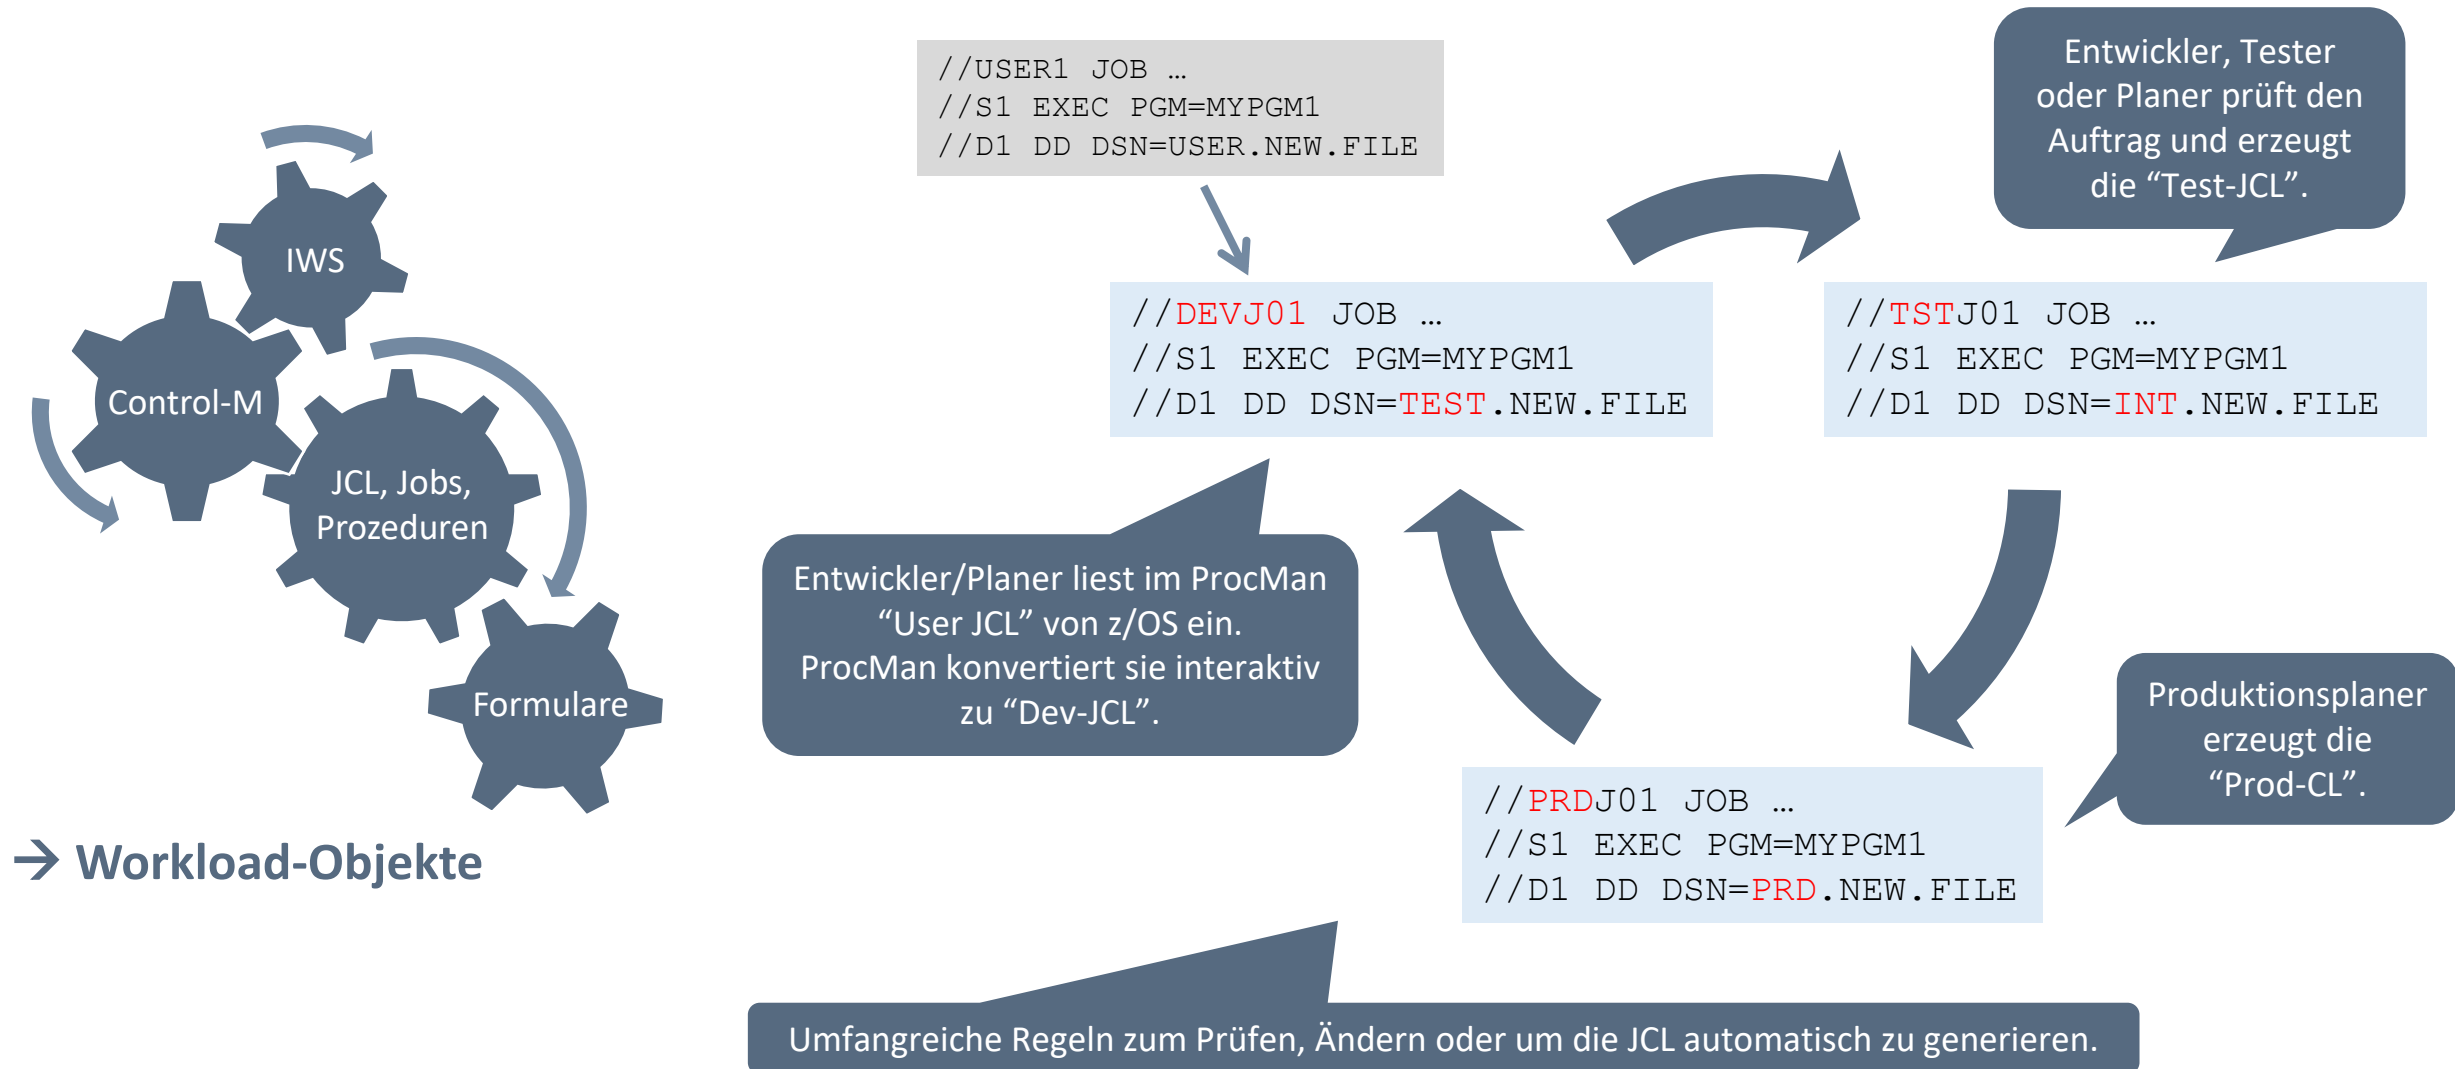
IWS

Control-M

JCL, Jobs, Prozeduren

Formulare

→ Workload-Objekte

//USER1 JOB …
//S1 EXEC PGM=MYPGM1
//D1 DD DSN=USER.NEW.FILE

Entwickler, Tester oder Planer prüft den Auftrag und erzeugt die “Test-JCL”.

//DEVJ01 JOB …
//S1 EXEC PGM=MYPGM1
//D1 DD DSN=TEST.NEW.FILE

//TSTJ01 JOB …
//S1 EXEC PGM=MYPGM1
//D1 DD DSN=INT.NEW.FILE

Entwickler/Planer liest im ProcMan “User JCL” von z/OS ein. ProcMan konvertiert sie interaktiv zu “Dev-JCL”.

Produktionsplaner erzeugt die “Prod-CL”.

//PRDJ01 JOB …
//S1 EXEC PGM=MYPGM1
//D1 DD DSN=PRD.NEW.FILE

Umfangreiche Regeln zum Prüfen, Ändern oder um die JCL automatisch zu generieren.